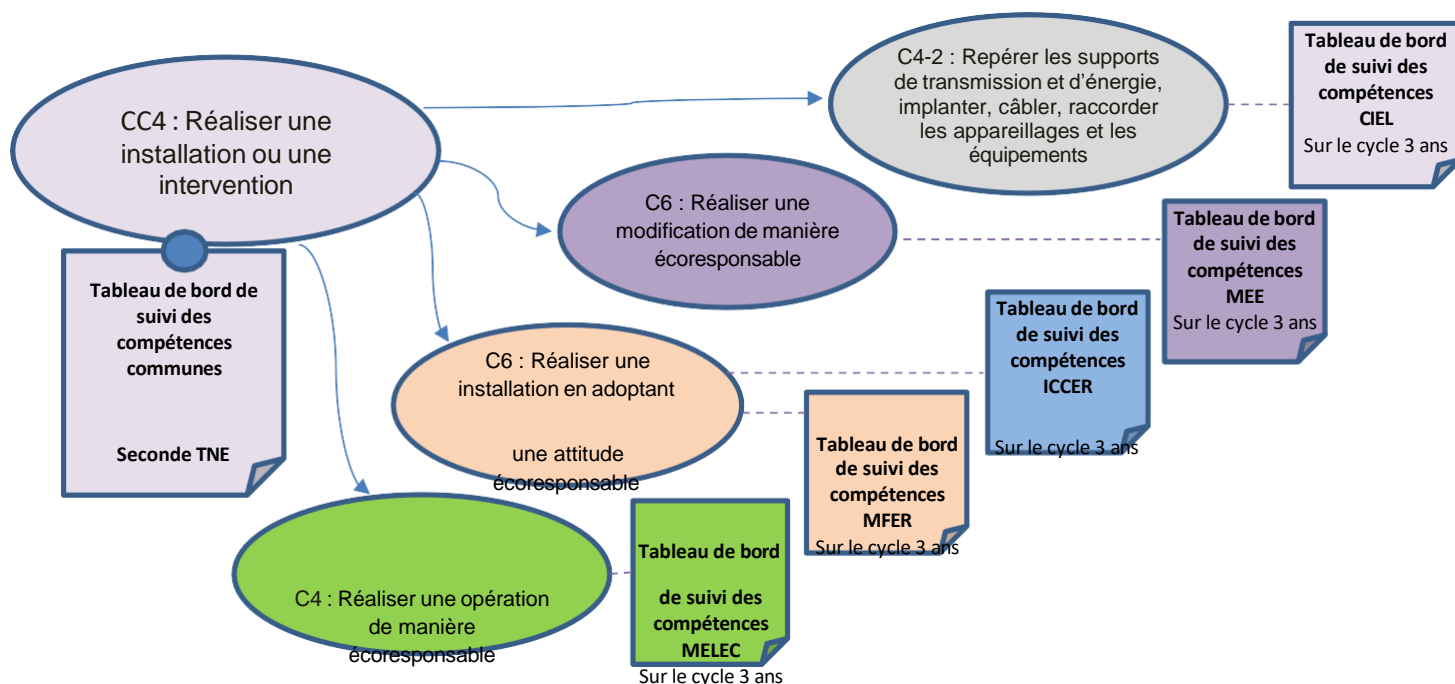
CC4 : Réaliser une installation ou une intervention

Tableau de bord de suivi des compétences communes

Seconde TNE

C4-2 : Repérer les supports de transmission et d'énergie, implanter, câbler, raccorder les appareillages et les équipements

Tableau de bord de suivi des compétences CIEL
Sur le cycle 3 ans

C6 : Réaliser une modification de manière écoresponsable

Tableau de bord de suivi des compétences MEE
Sur le cycle 3 ans

Tableau de bord de suivi des compétences ICCER
Sur le cycle 3 ans

C6 : Réaliser une installation en adoptant

une attitude écoresponsable

Tableau de bord de suivi des compétences MFER
Sur le cycle 3 ans

C4 : Réaliser une opération de manière écoresponsable

Tableau de bord

de suivi des compétences MELEC
Sur le cycle 3 ans